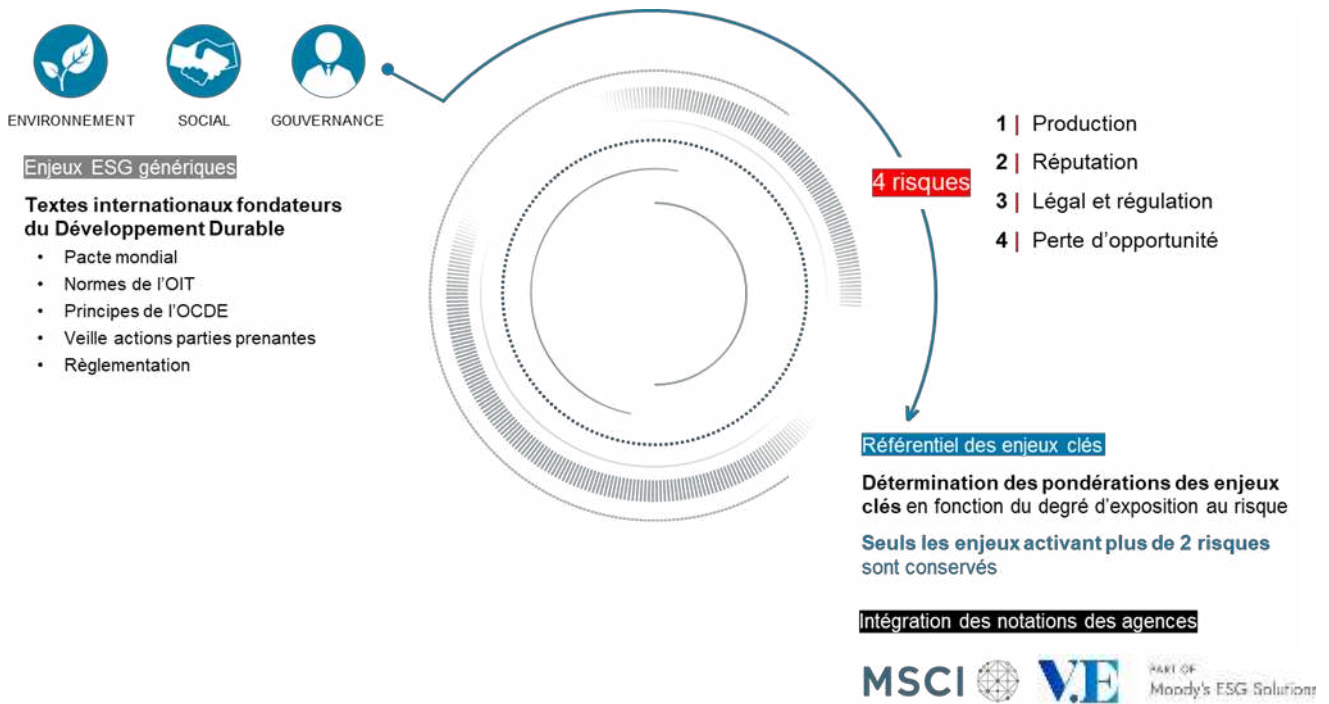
ENVIRONNEMENT SOCIAL GOUVERNANCE

Enjeux ESG génériques

**Textes internationaux fondateurs du Développement Durable**
- Pacte mondial
- Normes de l'OIT
- Principes de l'OCDE
- Veille actions parties prenantes
- Règlementation

4 risques

1 | Production
2 | Réputation
3 | Légal et régulation
4 | Perte d'opportunité

Référentiel des enjeux clés

**Détermination des pondérations des enjeux clés** en fonction du degré d'exposition au risque

**Seuls les enjeux activant plus de 2 risques** sont conservés

Intégration des notations des agences

MSCI V.E PART OF Moody's ESG Solutions